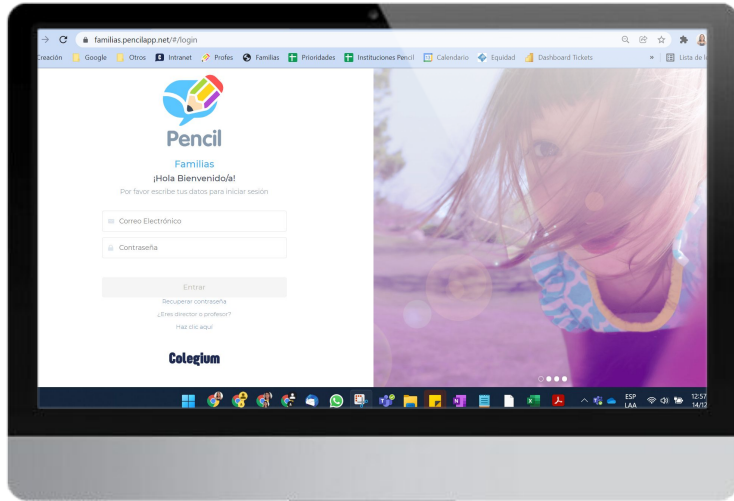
familias.pencilapp.net/#/login

Creación Google Otros Intranet Profes Familias Prioridades Instituciones Pencil Calendario Equidad Dashboard Tickets » Lista de l

Pencil

Familias

¡Hola Bienvenido/a!

Por favor escribe tus datos para iniciar sesión

Correo Electrónico

Contraseña

Entrar

Recuperar contraseña

¿Eres director o profesor?

Haz clic aquí

Colegium

ESP LAA 12:57 14/12